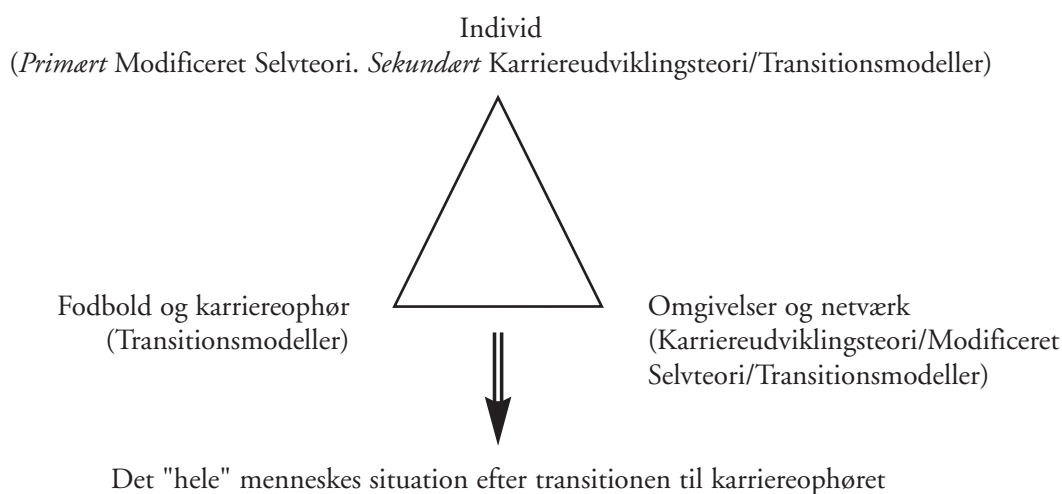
Individ
(*Primært* Modificeret Selvteori. *Sekundært* Karriereudviklingsteori/Transitionsmodeller)

Fodbold og karriereophør
(Transitionsmodeller)

Omgivelser og netværk
(Karriereudviklingsteori/Modificeret Selvteori/Transitionsmodeller)

Det "hele" menneskes situation efter transitionen til karriereophøret